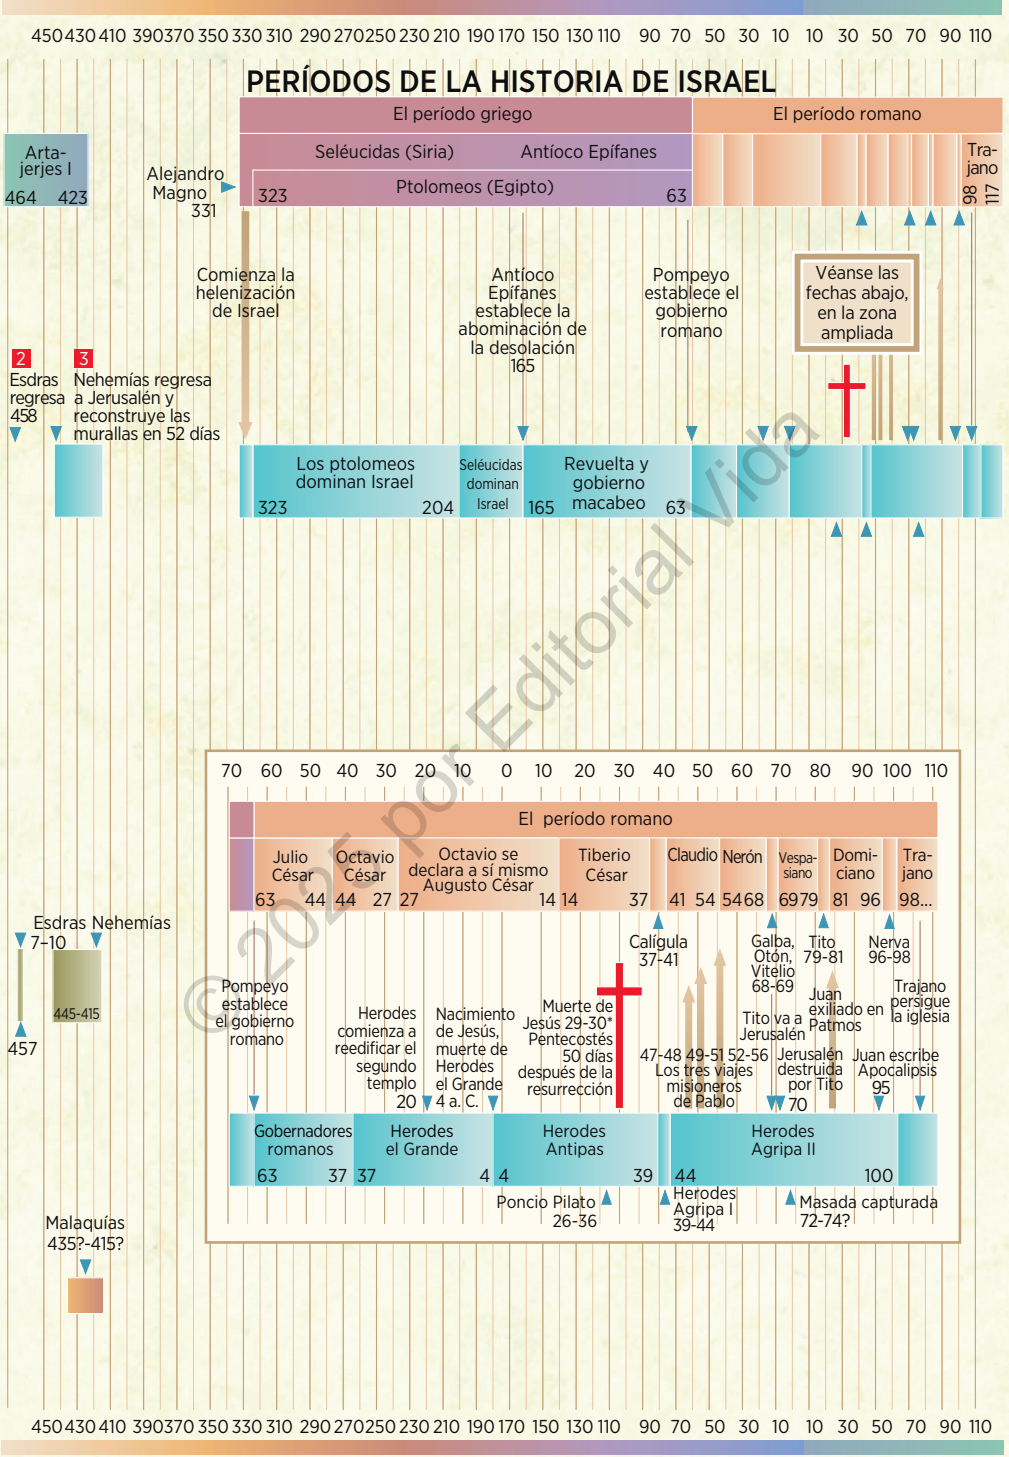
450 430 410 390 370 350 330 310 290 270 250 230 210 190 170 150 130 110 90 70 50 30 10 10 30 50 70 90 110

PERÍODOS DE LA HISTORIA DE ISRAEL

El período griego

El período romano

Arta-jerjes I
464 423

Alejandro Magno
331

Seléucidas (Siria)
Antíoco Epífanes

Ptolomeos (Egipto)
323 63

Tra-jano
98 117

Comienza la helenización de Israel

Antíoco Epífanes establece la abominación de la desolación
165

Pompeyo establece el gobierno romano

Véanse las fechas abajo, en la zona ampliada

2 Esdras regresa 458

3 Nehemías regresa a Jerusalén y reconstruye las murallas en 52 días

Los ptolomeos dominan Israel
323 204

Seléucidas dominan Israel

Revuelta y gobierno macabeo
165 63

© 2025 por Editorial Vida

70 60 50 40 30 20 10 0 10 20 30 40 50 60 70 80 90 100 110

El período romano

Julio César
63 44

Octavio César
44 27

Octavio se declara a sí mismo Augusto César
27 14

Tiberio César
14 37

Claudio
41 54

Nerón
54 68

Vespa-siano
69 79

Domi-ciano
81 96

Tra-jano
98...

Esdras 7-10
457

Nehemías
445-415

Pompeyo establece el gobierno romano

Herodes comienza a reedificar el segundo templo
20

Nacimiento de Jesús, muerte de Herodes el Grande
4 a. C.

Muerte de Jesús 29-30* Pentecostés 50 días después de la resurrección

Calígula
37-41

47-48 49-51 52-56
Los tres viajes misioneros de Pablo

Galba, Otón, Vitelio
68-69

Tito
79-81

Tito va a Jerusalén

Juan exiliado en Patmos

Nerva
96-98

Trajano persigue la iglesia

Jerusalén destruida por Tito
70

Juan escribe Apocalipsis
95

Gobernadores romanos
63 37

Herodes el Grande
37 4

Herodes Antipas
4 39

Herodes Agripa II
44 100

Poncio Pilato
26-36

Herodes Agripa I
39-44

Masada capturada
72-74?

Malaquías
435?-415?

450 430 410 390 370 350 330 310 290 270 250 230 210 190 170 150 130 110 90 70 50 30 10 10 30 50 70 90 110